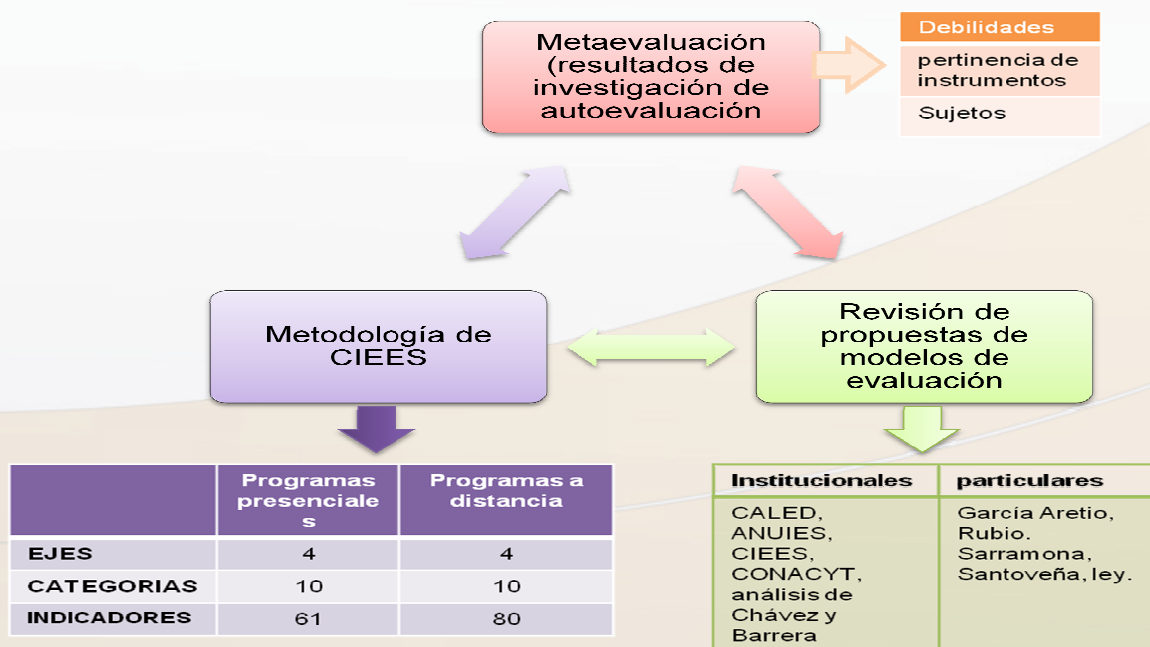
Metaevaluación (resultados de investigación de autoevaluación

Debilidades
pertinencia de instrumentos
Sujetos

Metodología de CIEES

Revisión de propuestas de modelos de evaluación

| | Programas presenciale s | Programas a distancia |
|---|---|---|
| EJES | 4 | 4 |
| CATEGORIAS | 10 | 10 |
| INDICADORES | 61 | 80 |

| Institucionales | particulares |
|---|---|
| CALED, ANUIES, CIEES, CONACYT, análisis de Chávez y Barrera | García Aretio, Rubio. Sarramona, Santoveña, ley. |